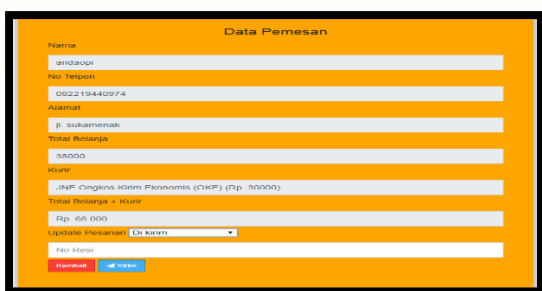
Data Pemesan

Nama

andaopi

No Telpon

082219440974

Alamat

jl. sukamenak

Total Belanja

38000

Kurir

JNE Ongkos Kirim Ekonomis (OKE) (Rp. 30000)

Total Belanja + Kurir

Rp. 68.000

Update Pesanan Di kirim

No Resi

Kembali Kirim